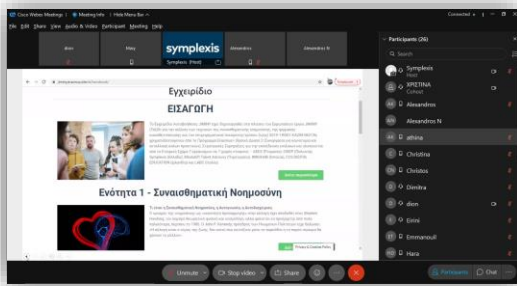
Cisco Webex Meetings | Meeting Info | Hide Menu Bar

File Edit Share View Audio & Video Participant Meeting Help

dion
Maria
symplexis
Symplexis (Host)
Alexandros
Alexandros N

Participants (26)

Search

Symplexis
Host

XPETINA
Cohost

Alexandros

Alexandros N

athina

Christina

Christos

Dimitra

dion

Eirini

Emmanouil

Hara

Εγχειρίδιο

ΕΙΣΑΓΩΓΗ

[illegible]

Ενότητα 1 - Συναισθηματική Νοημοσύνη

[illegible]

Unmute
Stop video
Share

Participants
Chat